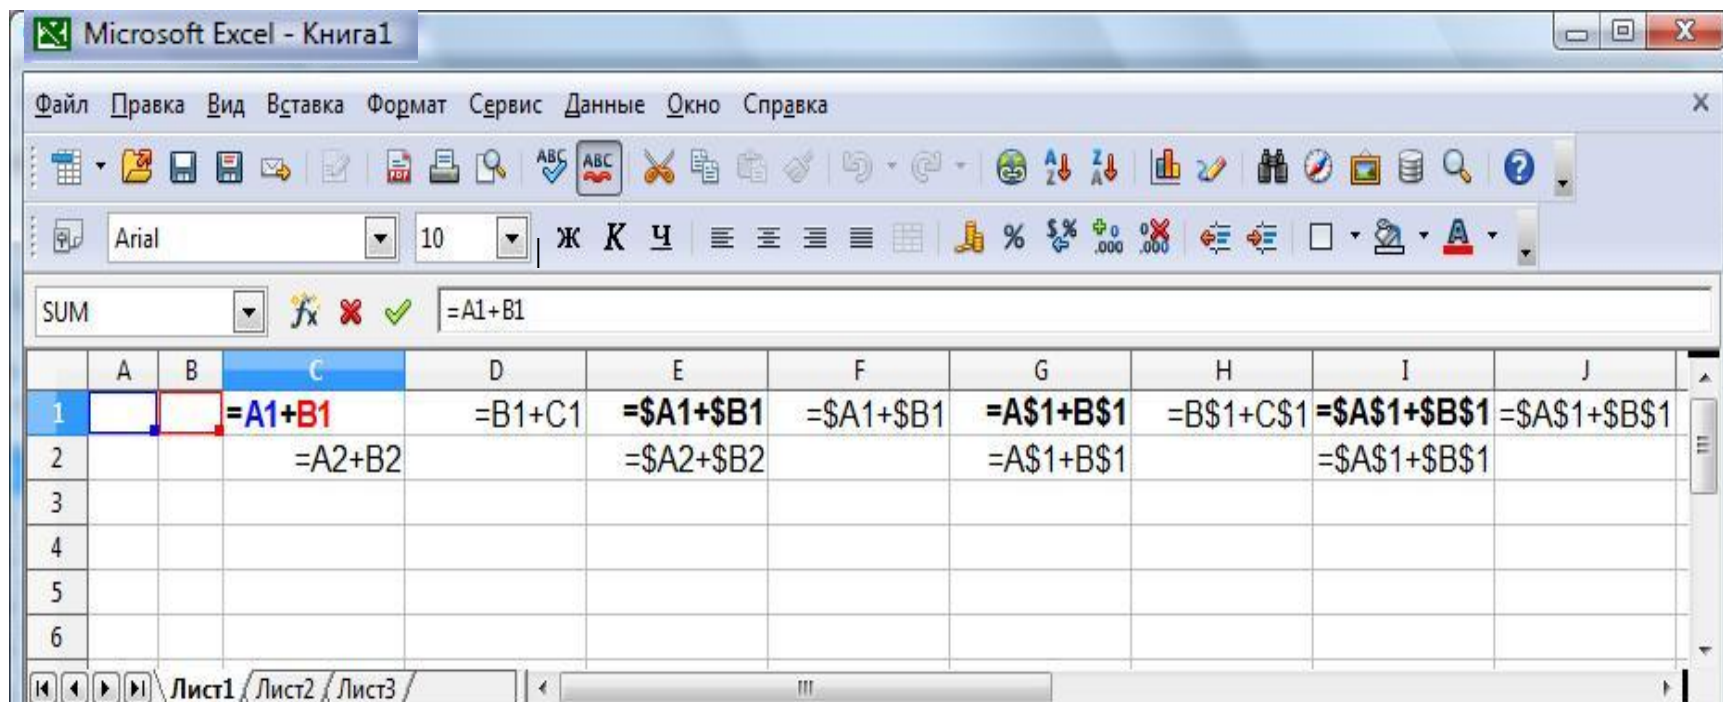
Microsoft Excel - Книга1

Файл Правка Вид Вставка Формат Сервис Данные Окно Справка

Arial 10 Ж К Ч

SUM =A1+B1

| | A | B | C | D | E | F | G | H | I | J |
|---|---|---|---|---|---|---|---|---|---|---|
| 1 | | | =A1+B1 | =B1+C1 | =\$A1+\$B1 | =\$A1+\$B1 | =A\$1+B\$1 | =B\$1+C\$1 | =\$A\$1+\$B\$1 | =\$A\$1+\$B\$1 |
| 2 | | | =A2+B2 | | =\$A2+\$B2 | | =A\$1+B\$1 | | =\$A\$1+\$B\$1 | |
| 3 | | | | | | | | | | |
| 4 | | | | | | | | | | |
| 5 | | | | | | | | | | |
| 6 | | | | | | | | | | |

Лист1 Лист2 Лист3